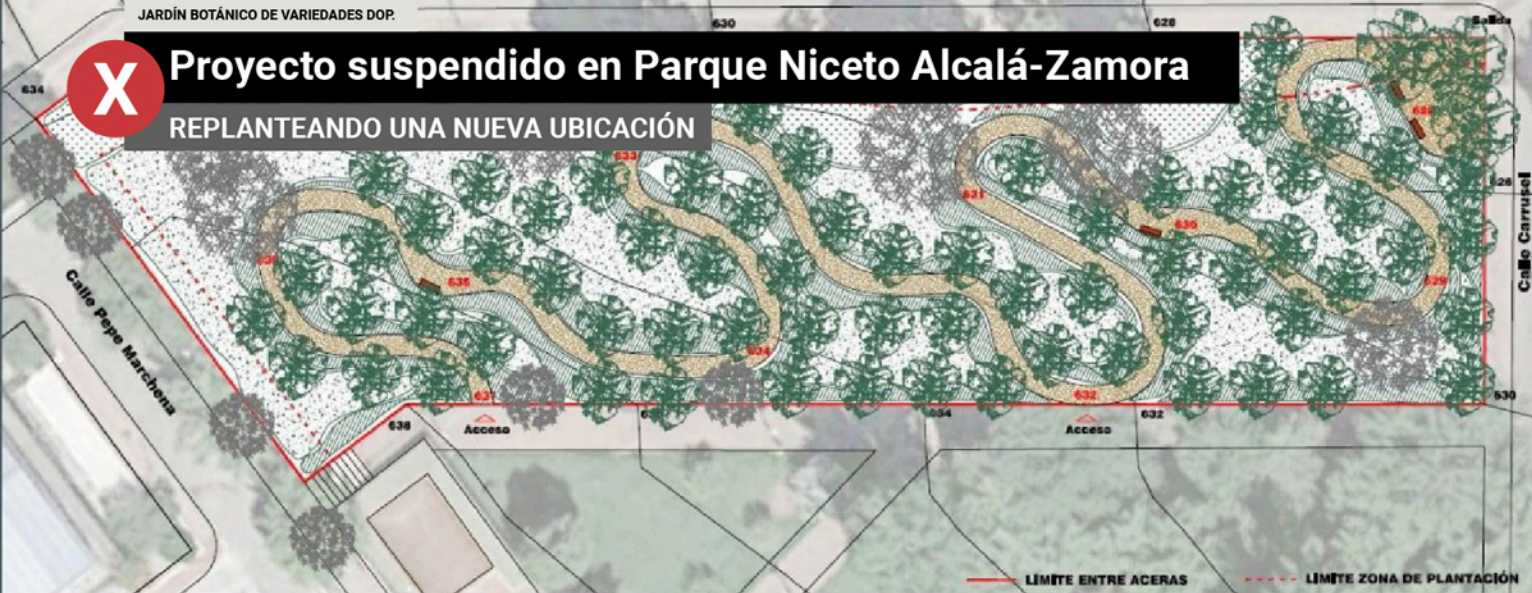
JARDÍN BOTÁNICO DE VARIEDADES DOP.

X

Proyecto suspendido en Parque Niceto Alcalá-Zamora

REPLANTEANDO UNA NUEVA UBICACIÓN

630

628

Salida

634

633

631

630

628

626

Calle Carrusel

635

636

634

629

631

632

630

Calle Pepe Marchena

638

Acceso

634

Acceso

632

LIMITE ENTRE ACERAS

LIMITE ZONA DE PLANTACIÓN